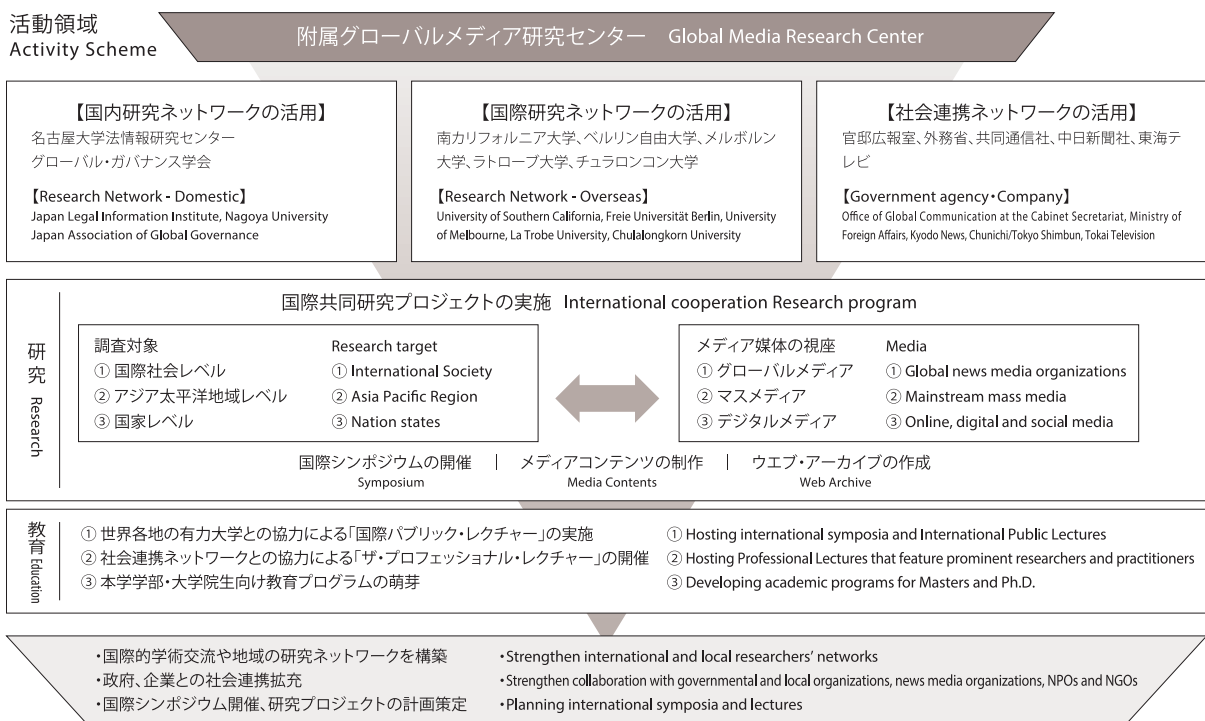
活動領域
Activity Scheme

附属グローバルメディア研究センター Global Media Research Center

【国内研究ネットワークの活用】
名古屋大学法情報研究センター
グローバル・ガバナンス学会

【Research Network - Domestic】
Japan Legal Information Institute, Nagoya University
Japan Association of Global Governance

【国際研究ネットワークの活用】
南カリフォルニア大学、ベルリン自由大学、メルボルン大学、ラトローブ大学、チュラロンコン大学

【Research Network - Overseas】
University of Southern California, Freie Universität Berlin, University of Melbourne, La Trobe University, Chulalongkorn University

【社会連携ネットワークの活用】
官邸広報室、外務省、共同通信社、中日新聞社、東海テレビ

【Government agency・Company】
Office of Global Communication at the Cabinet Secretariat, Ministry of Foreign Affairs, Kyodo News, Chunichi/Tokyo Shimbun, Tokai Television

研究 Research

国際共同研究プロジェクトの実施 International cooperation Research program

調査対象
① 国際社会レベル
② アジア太平洋地域レベル
③ 国家レベル

Research target
① International Society
② Asia Pacific Region
③ Nation states

メディア媒体の視座
① グローバルメディア
② マスメディア
③ デジタルメディア

Media
① Global news media organizations
② Mainstream mass media
③ Online, digital and social media

国際シンポジウムの開催 Symposium | メディアコンテンツの制作 Media Contents | ウエブ・アーカイブの作成 Web Archive

教育 Education

① 世界各地の有力大学との協力による「国際パブリック・レクチャー」の実施
② 社会連携ネットワークとの協力による「ザ・プロフェッショナル・レクチャー」の開催
③ 本学学部・大学院生向け教育プログラムの萌芽

① Hosting international symposia and International Public Lectures
② Hosting Professional Lectures that feature prominent researchers and practitioners
③ Developing academic programs for Masters and Ph.D.

・国際的学術交流や地域の研究ネットワークを構築
・政府、企業との社会連携拡充
・国際シンポジウム開催、研究プロジェクトの計画策定

・Strengthen international and local researchers' networks
・Strengthen collaboration with governmental and local organizations, news media organizations, NPOs and NGOs
・Planning international symposia and lectures